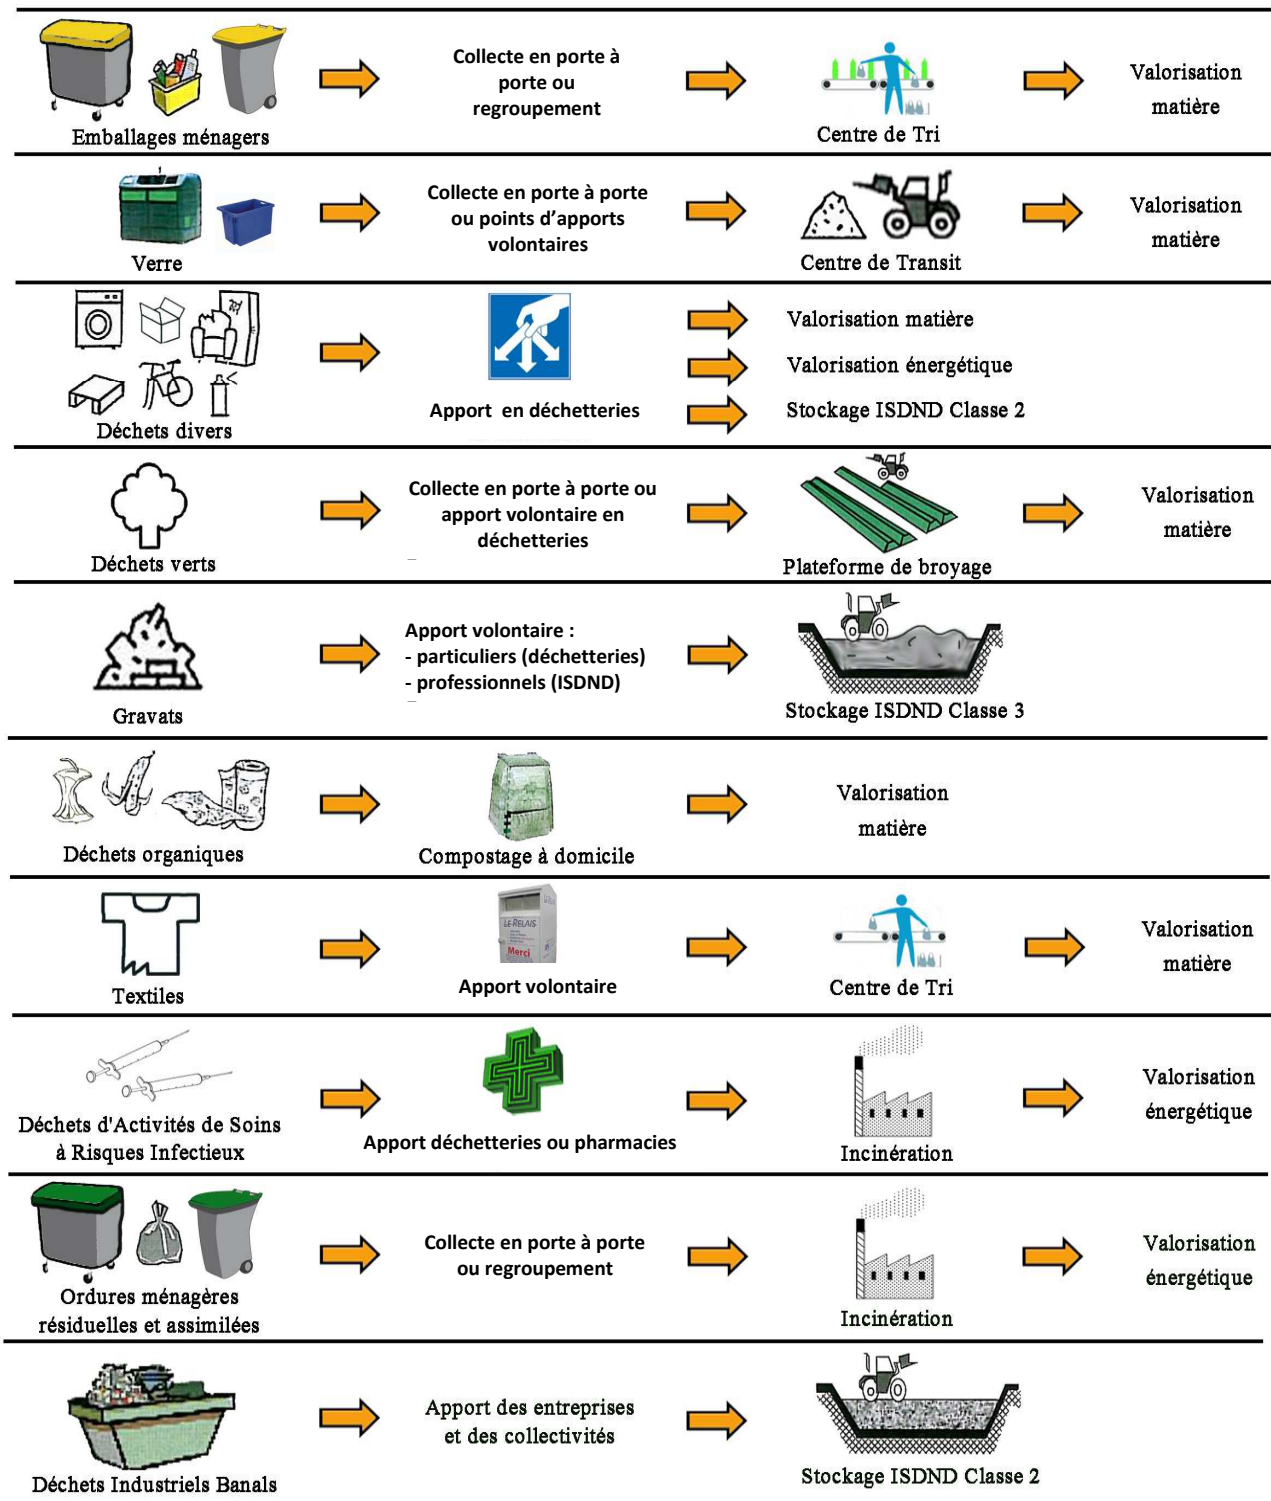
Emballages ménagers

Collecte en porte à porte ou regroupement

Centre de Tri

Valorisation matière

Verre

Collecte en porte à porte ou points d'apports volontaires

Centre de Transit

Valorisation matière

Déchets divers

Apport en déchetteries

Valorisation matière

Valorisation énergétique

Stockage ISDND Classe 2

Déchets verts

Collecte en porte à porte ou apport volontaire en déchetteries

Plateforme de broyage

Valorisation matière

Gravats

Apport volontaire :
- particuliers (déchetteries)
- professionnels (ISDND)

Stockage ISDND Classe 3

Déchets organiques

Compostage à domicile

Valorisation matière

Textiles

LE RELAIS
Merci

Apport volontaire

Centre de Tri

Valorisation matière

Déchets d'Activités de Soins à Risques Infectieux

Apport déchetteries ou pharmacies

Incinération

Valorisation énergétique

Ordures ménagères résiduelles et assimilées

Collecte en porte à porte ou regroupement

Incinération

Valorisation énergétique

Déchets Industriels Banals

Apport des entreprises et des collectivités

Stockage ISDND Classe 2